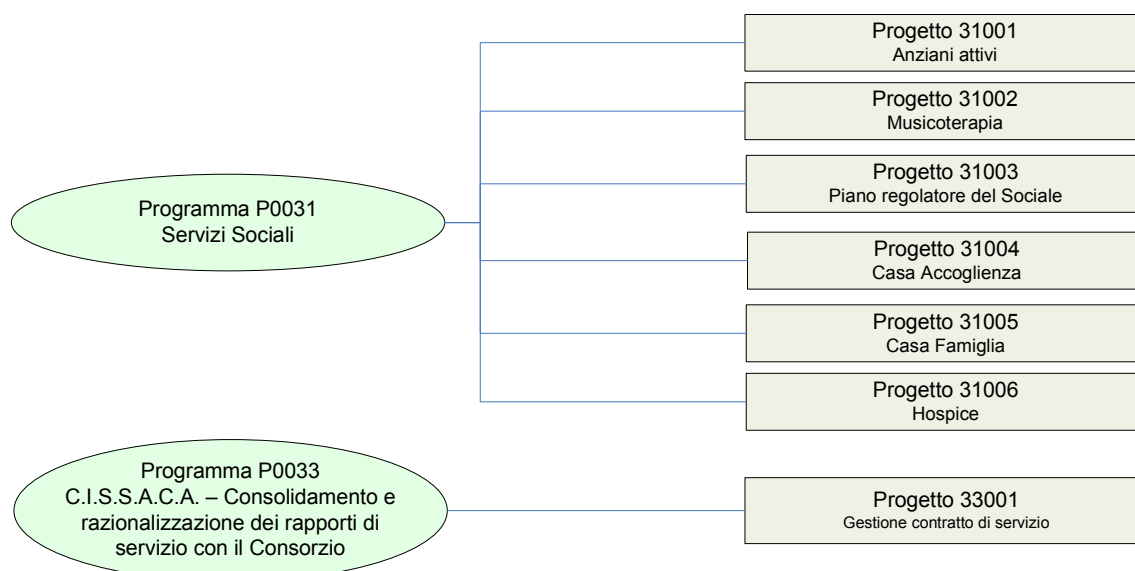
Programma P0031
Servizi Sociali

Progetto 31001
Anziani attivi

Progetto 31002
Musicoterapia

Progetto 31003
Piano regolatore del Sociale

Progetto 31004
Casa Accoglienza

Progetto 31005
Casa Famiglia

Progetto 31006
Hospice

Programma P0033
C.I.S.S.A.C.A. – Consolidamento e razionalizzazione dei rapporti di servizio con il Consorzio

Progetto 33001
Gestione contratto di servizio